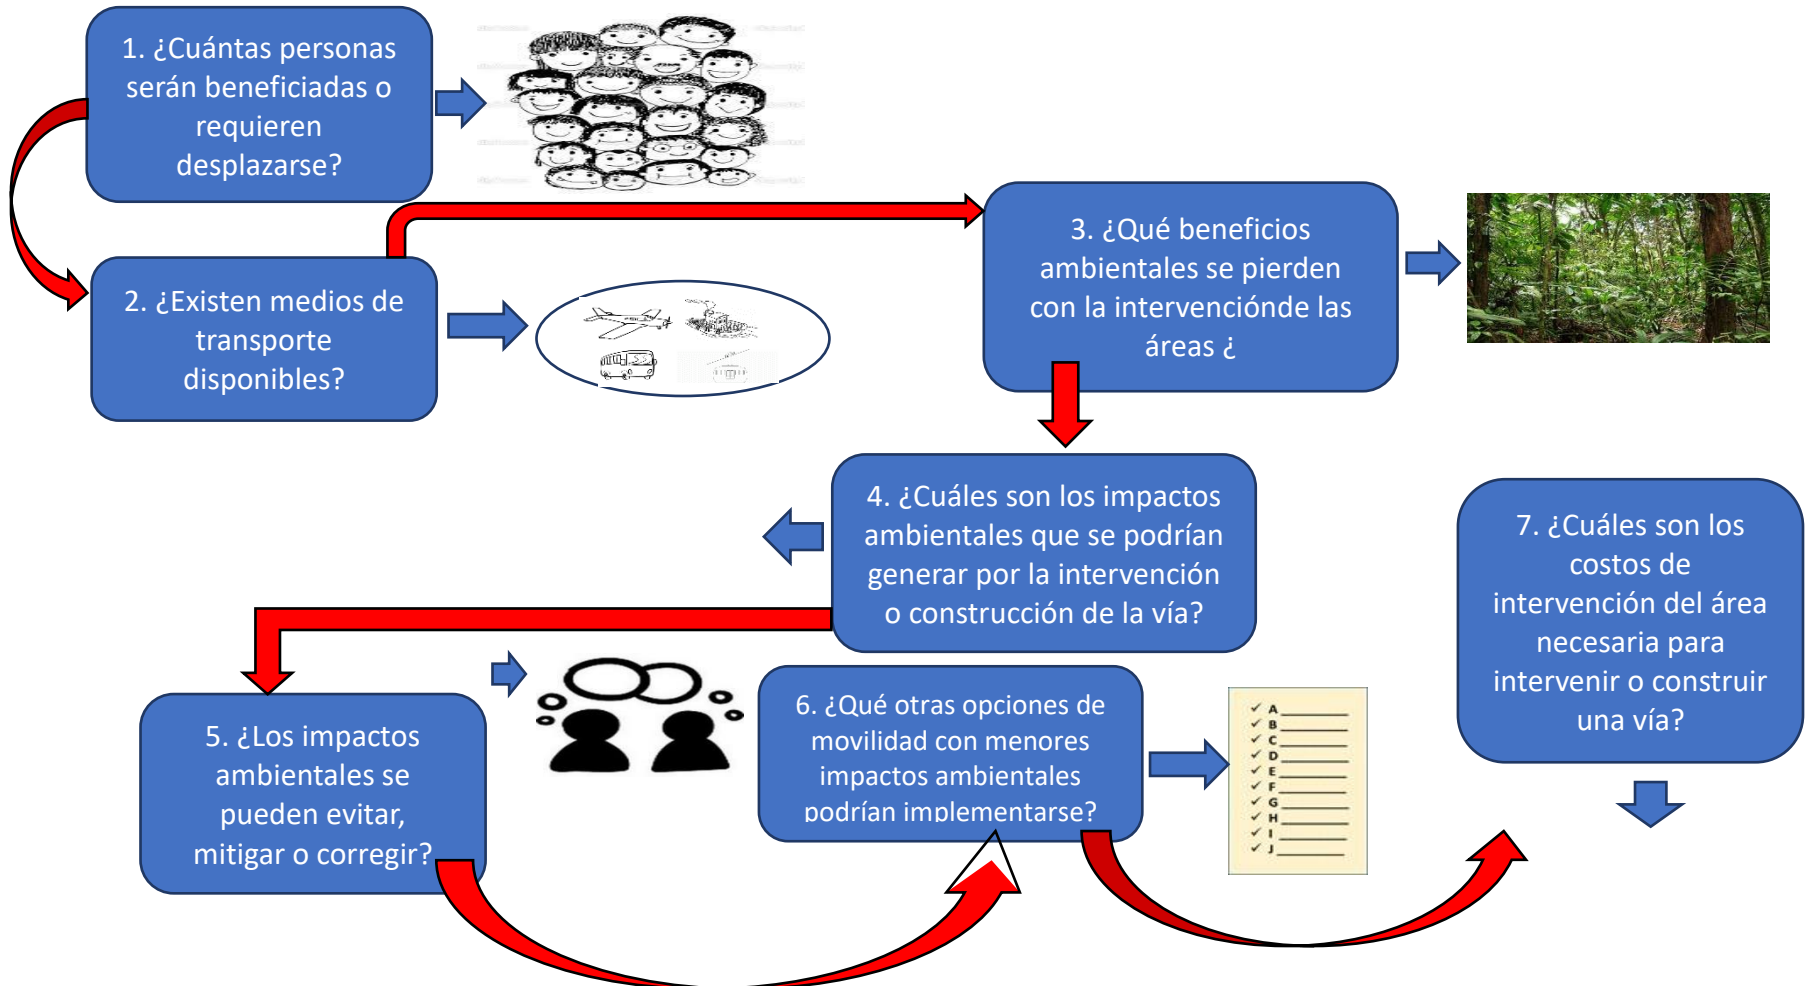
1. ¿Cuántas personas serán beneficiadas o requieren desplazarse?

2. ¿Existen medios de transporte disponibles?

3. ¿Qué beneficios ambientales se pierden con la intervenciónde las áreas ¿

4. ¿Cuáles son los impactos ambientales que se podrían generar por la intervención o construcción de la vía?

5. ¿Los impactos ambientales se pueden evitar, mitigar o corregir?

6. ¿Qué otras opciones de movilidad con menores impactos ambientales podrían implementarse?

A
B
C
D
E
F
G
H
I
J

7. ¿Cuáles son los costos de intervención del área necesaria para intervenir o construir una vía?